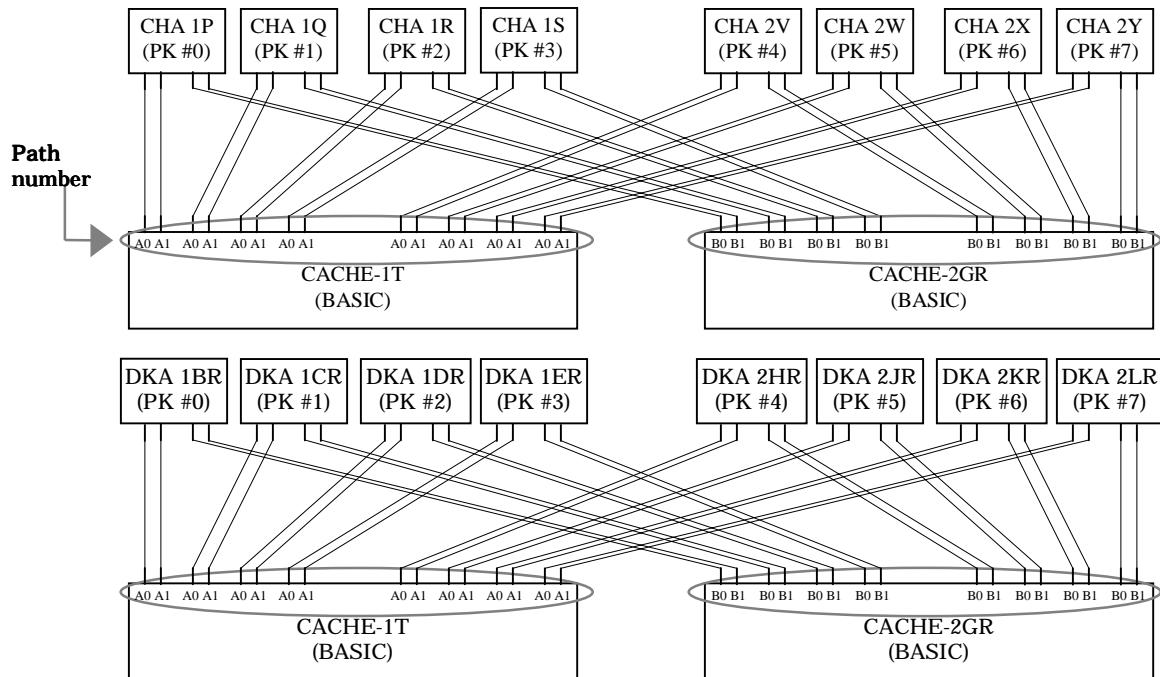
CHA 1P (PK #0)
CHA 1Q (PK #1)
CHA 1R (PK #2)
CHA 1S (PK #3)
CHA 2V (PK #4)
CHA 2W (PK #5)
CHA 2X (PK #6)
CHA 2Y (PK #7)

Path number

A0 A1 A0 A1 A0 A1 A0 A1 A0 A1 A0 A1 A0 A1 A0 A1
B0 B1 B0 B1 B0 B1 B0 B1 B0 B1 B0 B1 B0 B1 B0 B1

CACHE-1T (BASIC)
CACHE-2GR (BASIC)

DKA 1BR (PK #0)
DKA 1CR (PK #1)
DKA 1DR (PK #2)
DKA 1ER (PK #3)
DKA 2HR (PK #4)
DKA 2JR (PK #5)
DKA 2KR (PK #6)
DKA 2LR (PK #7)

A0 A1 A0 A1 A0 A1 A0 A1 A0 A1 A0 A1 A0 A1 A0 A1
B0 B1 B0 B1 B0 B1 B0 B1 B0 B1 B0 B1 B0 B1 B0 B1

CACHE-1T (BASIC)
CACHE-2GR (BASIC)